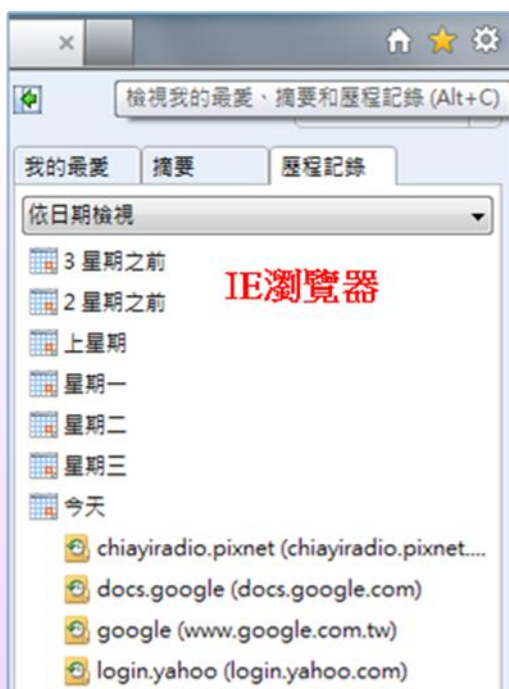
×

檢視我的最愛、摘要和歷程記錄 (Alt+C)

我的最愛 | 摘要 | 歷程記錄

依日期檢視

3 星期之前
2 星期之前
上星期
星期一
星期二
星期三
今天
chiayiradio.pixnet (chiayiradio.pixnet....
docs.google (docs.google.com)
google (www.google.com.tw)
login.yahoo (login.yahoo.com)

IE瀏覽器